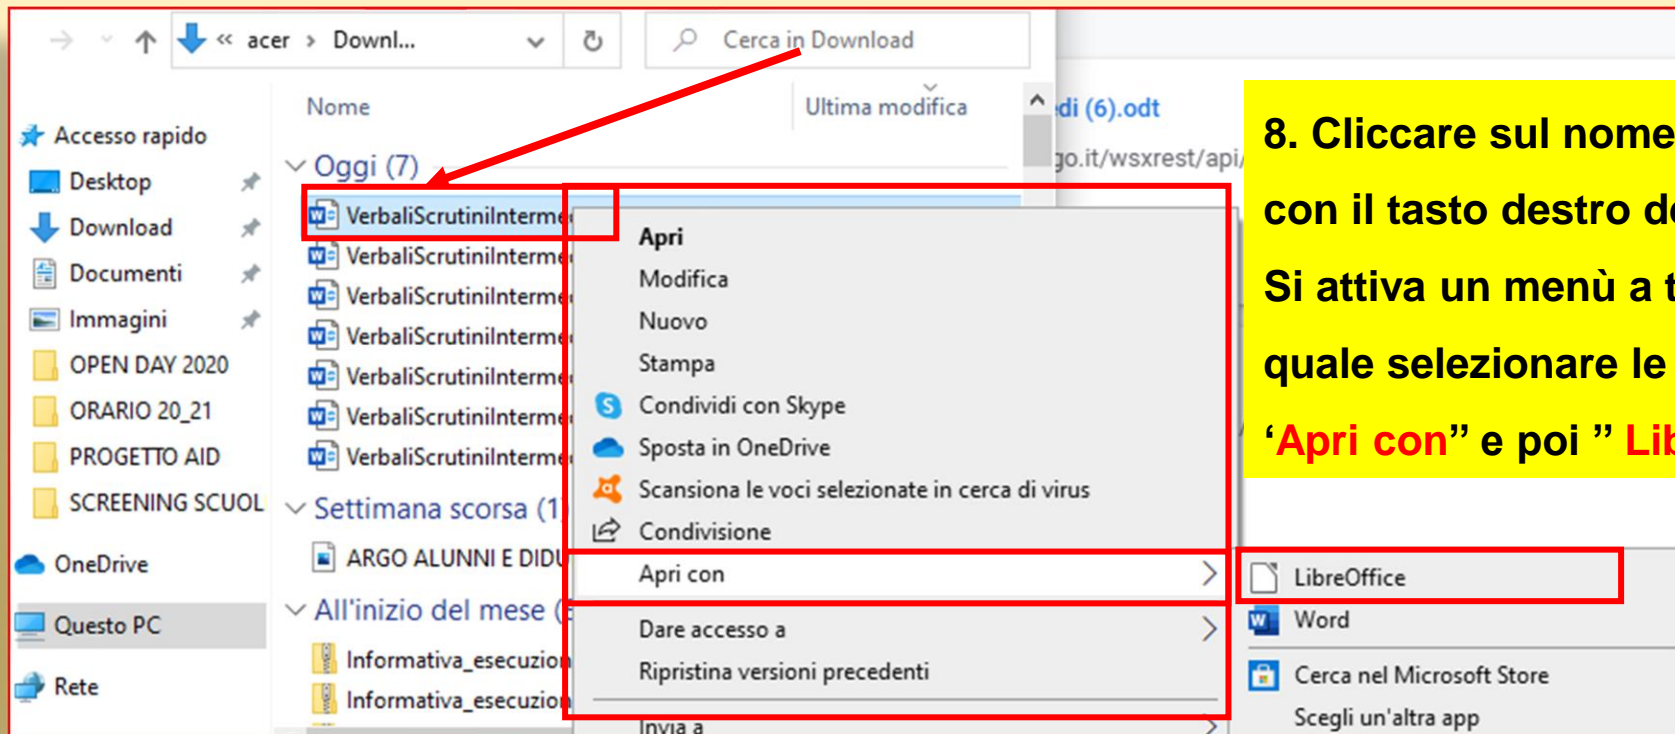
« acer › Downl...

Cerca in Download

Nome

Ultima modifica

di (6).odt

go.it/wsxrest/api/

Accesso rapido

Desktop

Download

Documenti

Immagini

OPEN DAY 2020

ORARIO 20_21

PROGETTO AID

SCREENING SCUOL

OneDrive

Questo PC

Rete

Oggi (7)

VerbaliScrutiniInterme

VerbaliScrutiniInterme

VerbaliScrutiniInterme

VerbaliScrutiniInterme

VerbaliScrutiniInterme

VerbaliScrutiniInterme

VerbaliScrutiniInterme

Settimana scorsa (1

ARGO ALUNNI E DIDU

All'inizio del mese (

Informativa_esecuzio

Informativa_esecuzio

Apri

Modifica

Nuovo

Stampa

Condividi con Skype

Sposta in OneDrive

Scansiona le voci selezionate in cerca di virus

Condivisione

Apri con

Dare accesso a

Ripristina versioni precedenti

Invia a

LibreOffice

Word

Cerca nel Microsoft Store

Scegli un'altra app

8. Cliccare sul nome

con il tasto destro d

Si attiva un menù a t

quale selezionare le

'Apri con" e poi " Lib